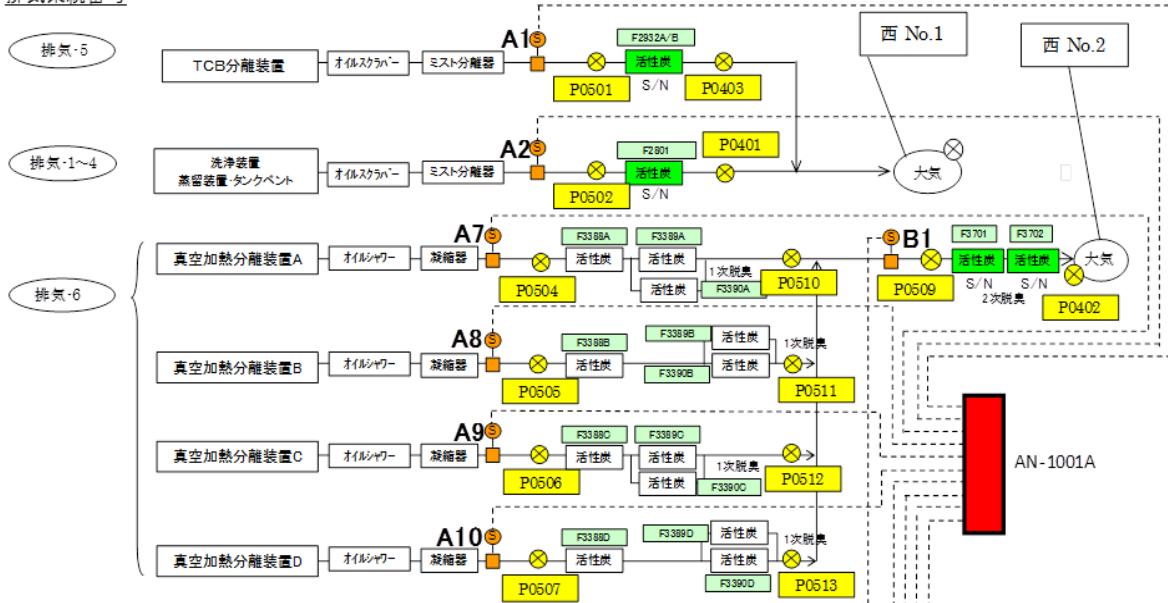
排気系統図

排気-5
TCB分離装置
オイルスクラバー
ミスト分離器
A1
S
F2932A/B
活性炭
S/N
P0501
P0403

西 No.1
西 No.2

排気-1~4
洗浄装置
蒸留装置・タンクベント
オイルスクラバー
ミスト分離器
A2
S
F2801
活性炭
S/N
P0401
P0502
大気

排気-6
真空加熱分離装置A
オイルシャワー
凝縮器
A7
S
F3388A
F3389A
活性炭
活性炭
活性炭
1次脱臭
F3390A
P0504
P0510
S
B1
F3701
F3702
活性炭
活性炭
S/N
S/N
2次脱臭
大気
P0509
P0402

真空加熱分離装置B
オイルシャワー
凝縮器
A8
S
F3388B
F3389B
活性炭
活性炭
活性炭
1次脱臭
F3390B
P0505
P0511

真空加熱分離装置C
オイルシャワー
凝縮器
A9
S
F3388C
F3389C
活性炭
活性炭
活性炭
1次脱臭
F3390C
P0506
P0512

AN-1001A

真空加熱分離装置D
オイルシャワー
凝縮器
A10
S
F3388D
F3389D
活性炭
活性炭
活性炭
1次脱臭
F3390D
P0507
P0513